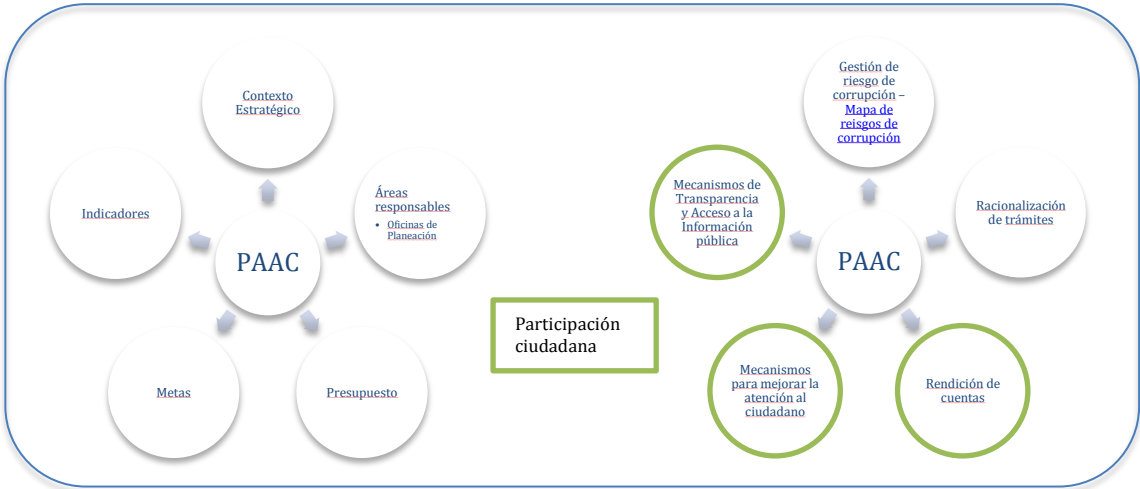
Contexto Estratégico

Indicadores

PAAC

Áreas responsables
• Oficinas de Planeación

Metas

Presupuesto

Participación ciudadana

Gestión de riesgo de corrupción – Mapa de reisgos de corrupción

Mecanismos de Transparencia y Acceso a la Información pública

PAAC

Racionalización de trámites

Mecanismos para mejorar la atención al ciudadano

Rendición de cuentas